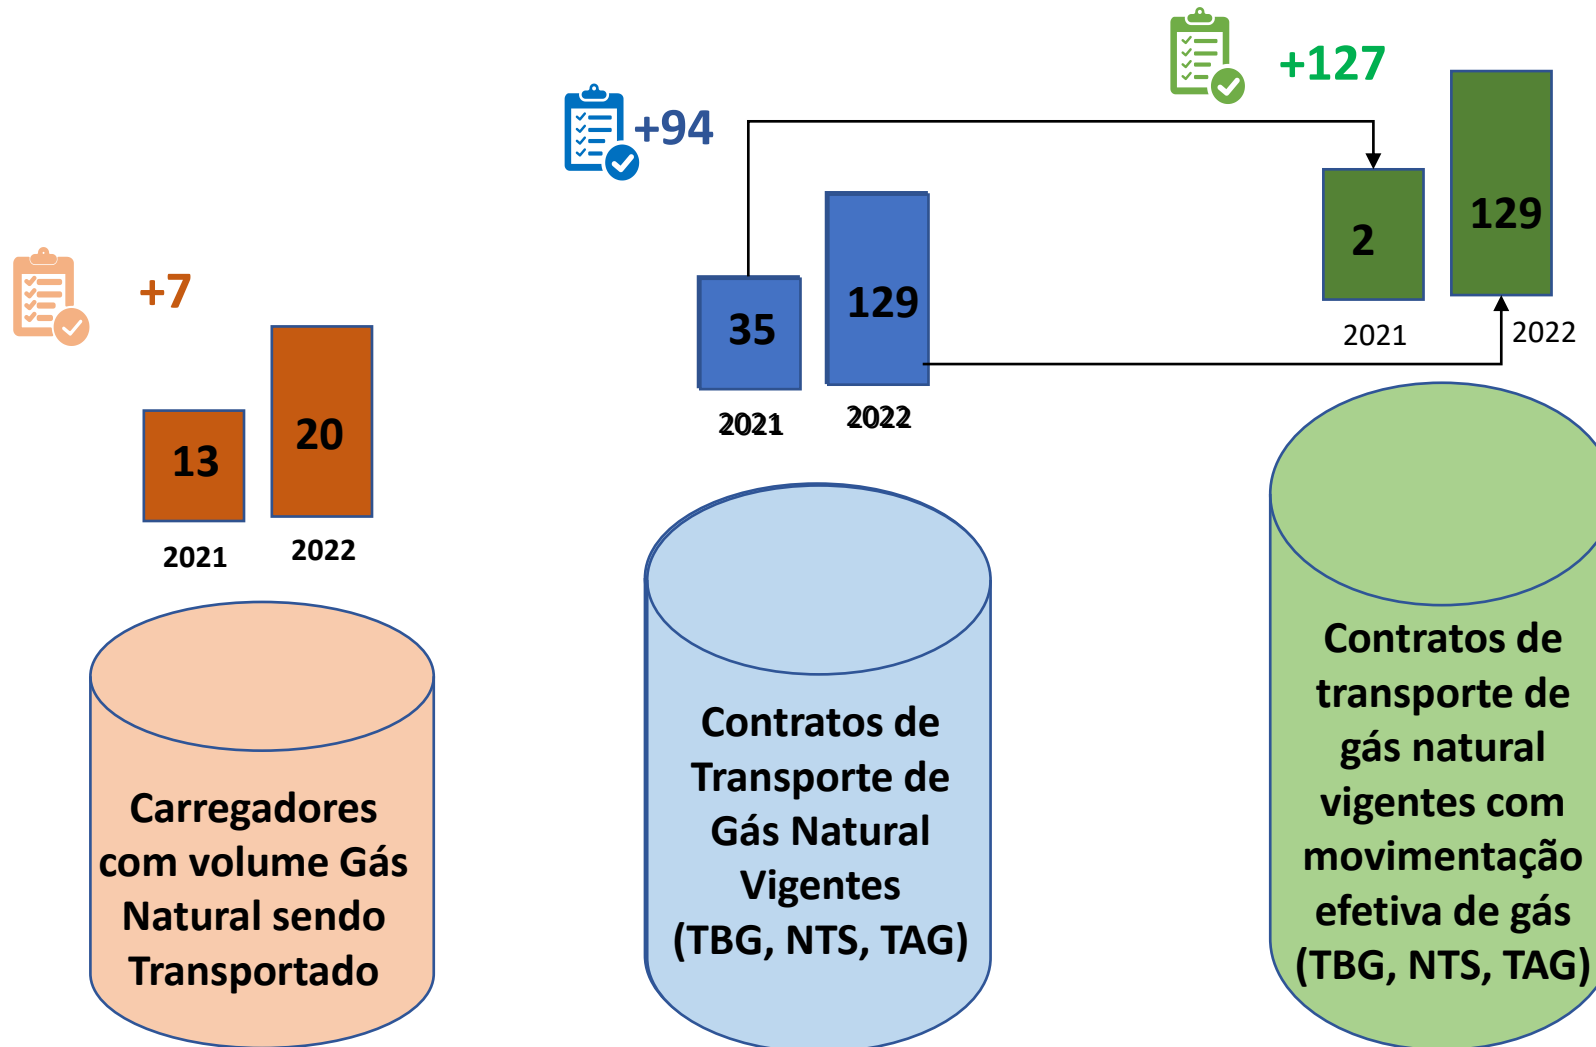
+7

13

20

2021

2022

Carregadores com volume Gás Natural sendo Transportado

+94

35

129

2021

2022

Contratos de Transporte de Gás Natural Vigentes (TBG, NTS, TAG)

+127

2

129

2021

2022

Contratos de transporte de gás natural vigentes com movimentação efetiva de gás (TBG, NTS, TAG)